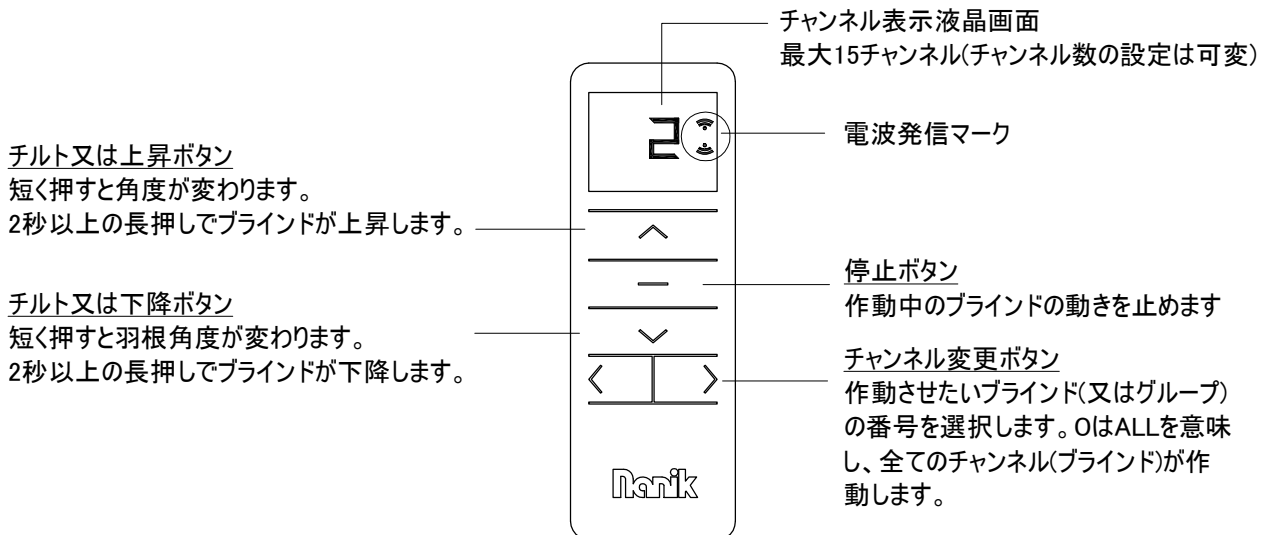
チャンネル表示液晶画面
最大15チャンネル(チャンネル数の設定は可変)

2

電波発信マーク

チルト又は上昇ボタン
短く押すと角度が変わります。
2秒以上の長押しでブラインドが上昇します。

停止ボタン
作動中のブラインドの動きを止めます

チルト又は下降ボタン
短く押すと羽根角度が変わります。
2秒以上の長押しでブラインドが下降します。

チャンネル変更ボタン
作動させたいブラインド(又はグループ)の番号を選択します。0はALLを意味し、全てのチャンネル(ブラインド)が作動します。

Nanik